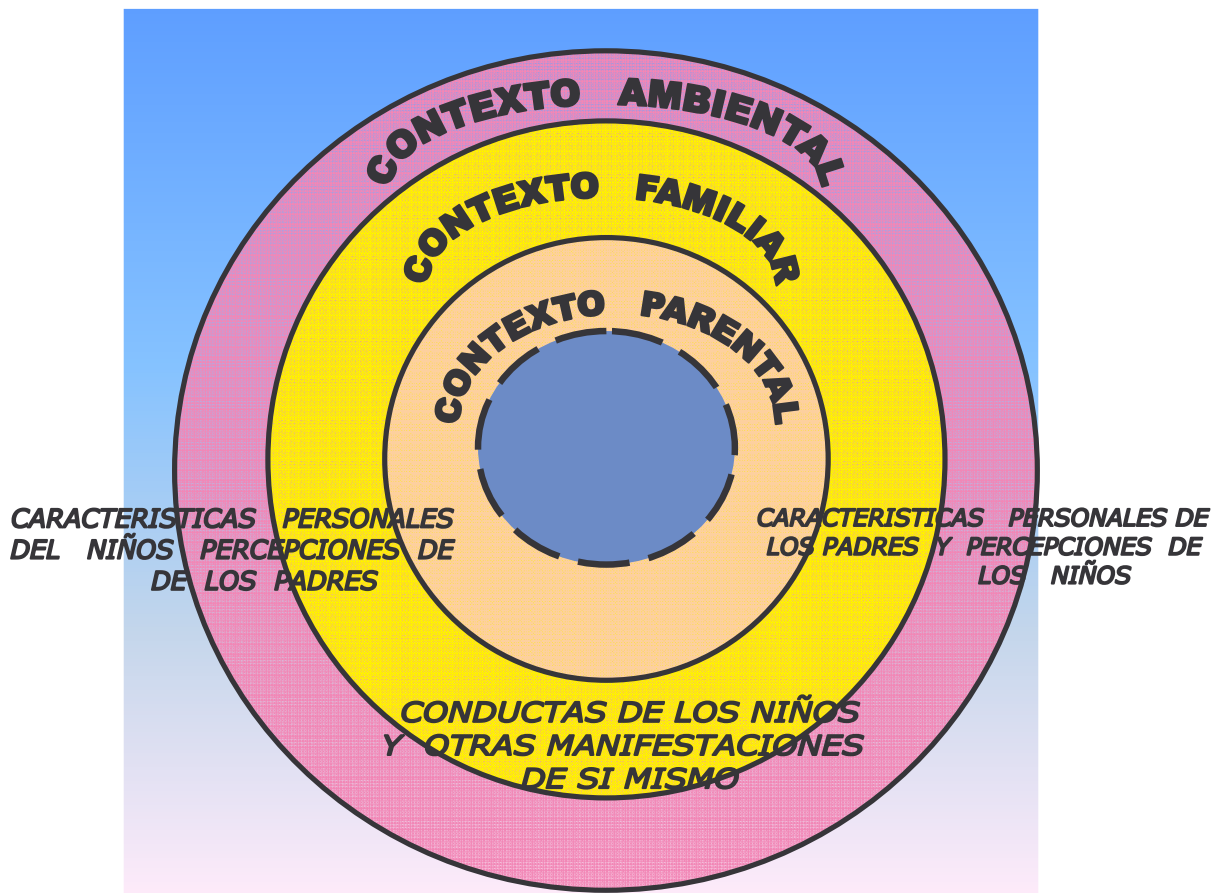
CONTEXTO AMBIENTAL

CONTEXTO FAMILIAR

CONTEXTO PARENTAL

CARACTERISTICAS PERSONALES DEL NIÑOS PERCEPCIONES DE DE LOS PADRES

CARACTERISTICAS PERSONALES DE LOS PADRES Y PERCEPCIONES DE LOS NIÑOS

CONDUCTAS DE LOS NIÑOS Y OTRAS MANIFESTACIONES DE SI MISMO